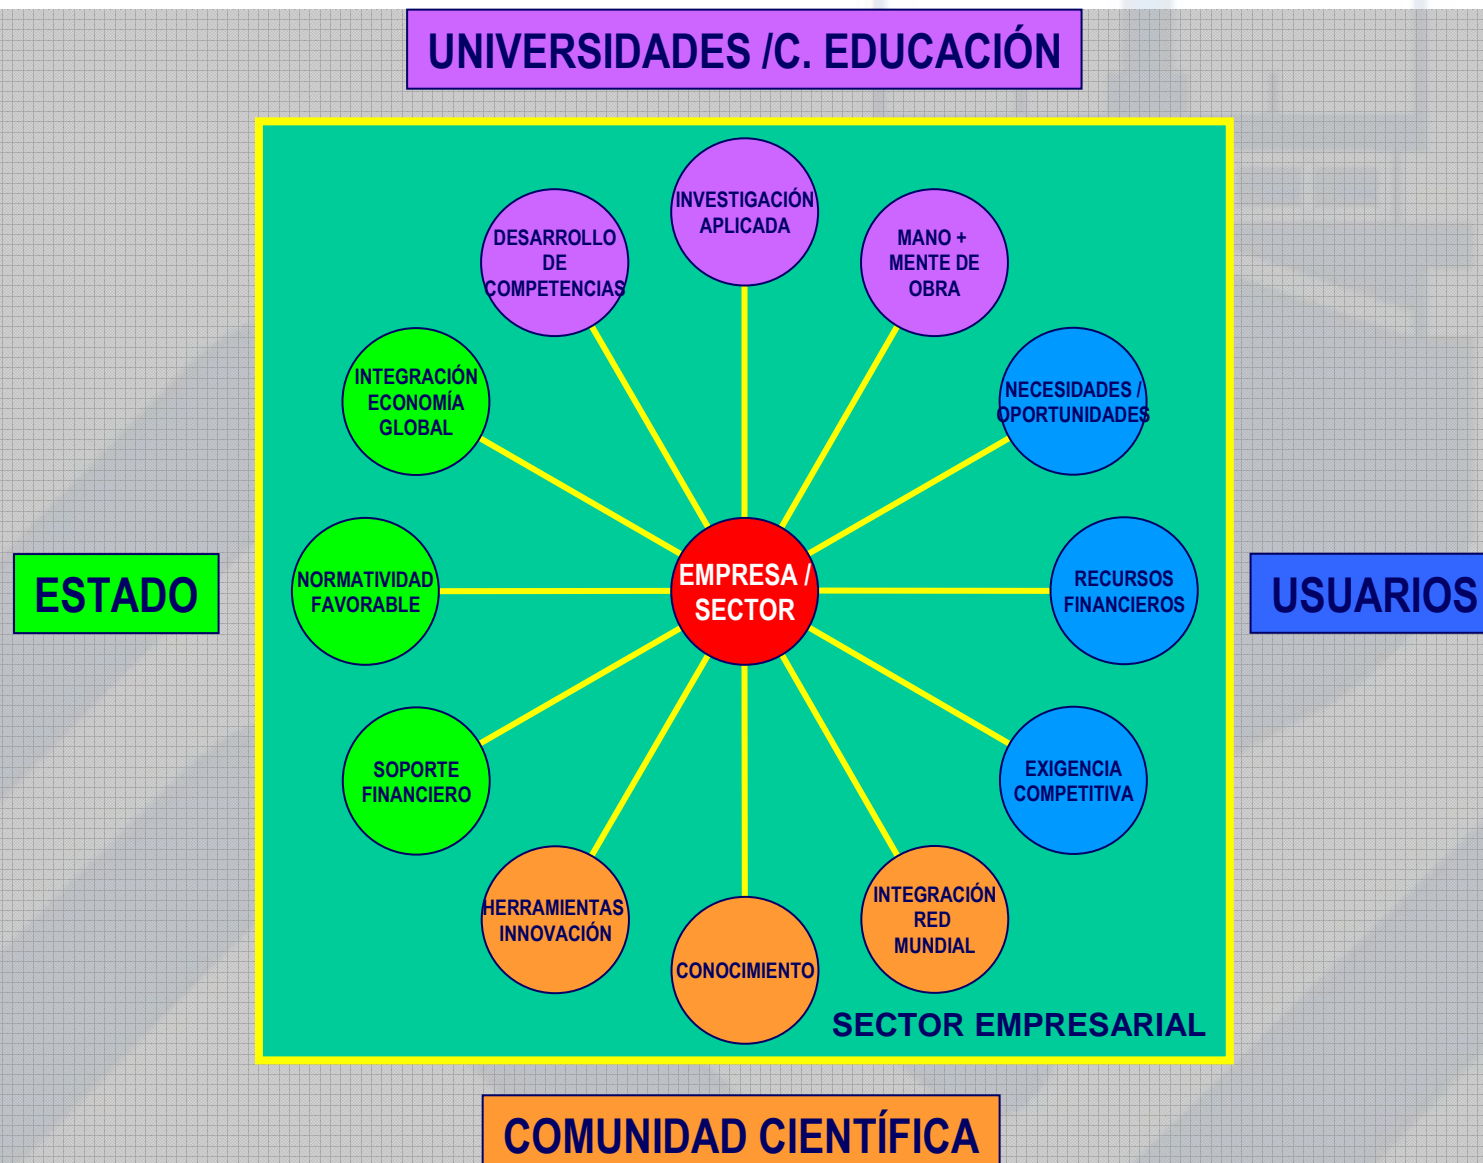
UNIVERSIDADES /C. EDUCACIÓN

INVESTIGACIÓN APLICADA

DESARROLLO DE COMPETENCIAS

MANO + MENTE DE OBRA

INTEGRACIÓN ECONOMÍA GLOBAL

NECESIDADES / OPORTUNIDADES

ESTADO

NORMATIVIDAD FAVORABLE

EMPRESA / SECTOR

RECURSOS FINANCIEROS

USUARIOS

SOPORTE FINANCIERO

EXIGENCIA COMPETITIVA

HERRAMIENTAS INNOVACIÓN

CONOCIMIENTO

INTEGRACIÓN RED MUNDIAL

SECTOR EMPRESARIAL

COMUNIDAD CIENTÍFICA